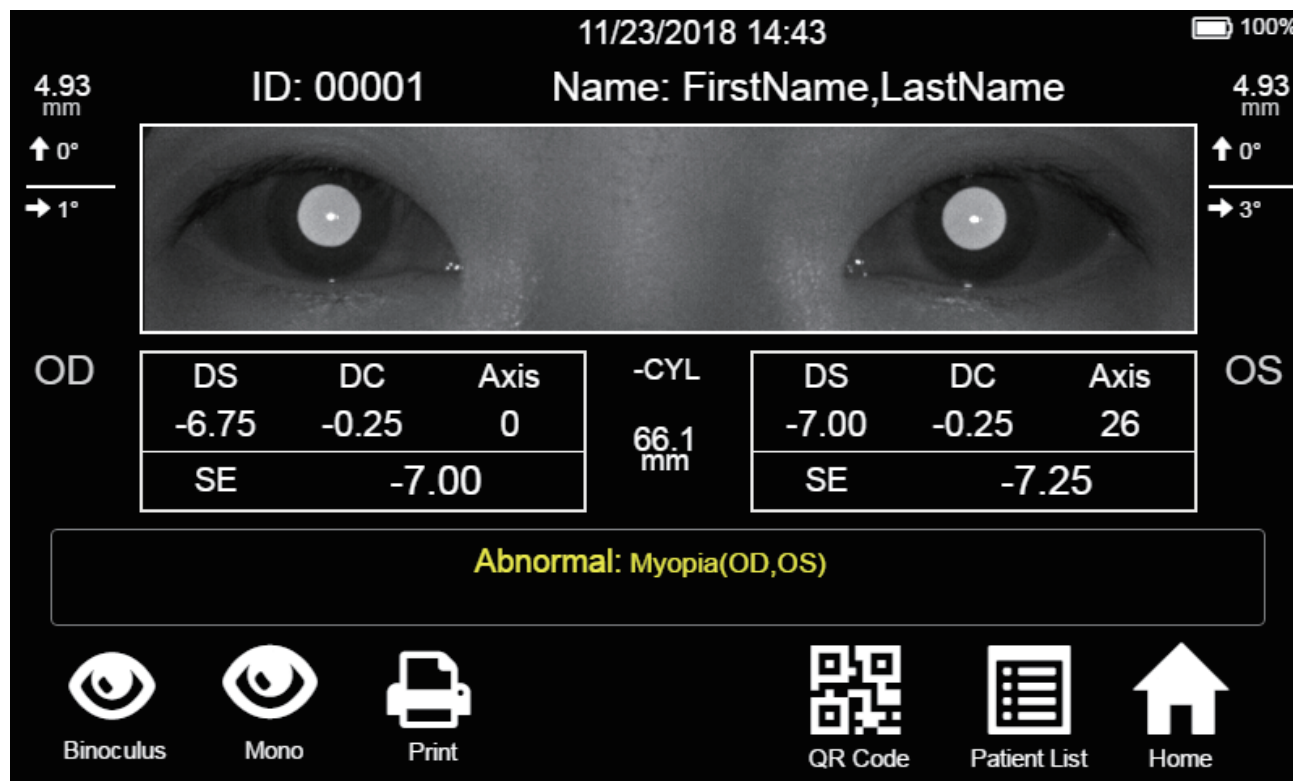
11/23/2018 14:43

100%

4.93 mm

ID: 00001

Name: FirstName,LastName

4.93 mm

↑ 0°

→ 1°

↑ 0°

→ 3°

OD

| DS | DC | Axis |
|---|---|---|
| -6.75 | -0.25 | 0 |
| SE | -7.00 | |

-CYL

66.1 mm

| DS | DC | Axis |
|---|---|---|
| -7.00 | -0.25 | 26 |
| SE | -7.25 | |

OS

Abnormal: Myopia(OD,OS)

Binoculus

Mono

Print

QR Code

Patient List

Home